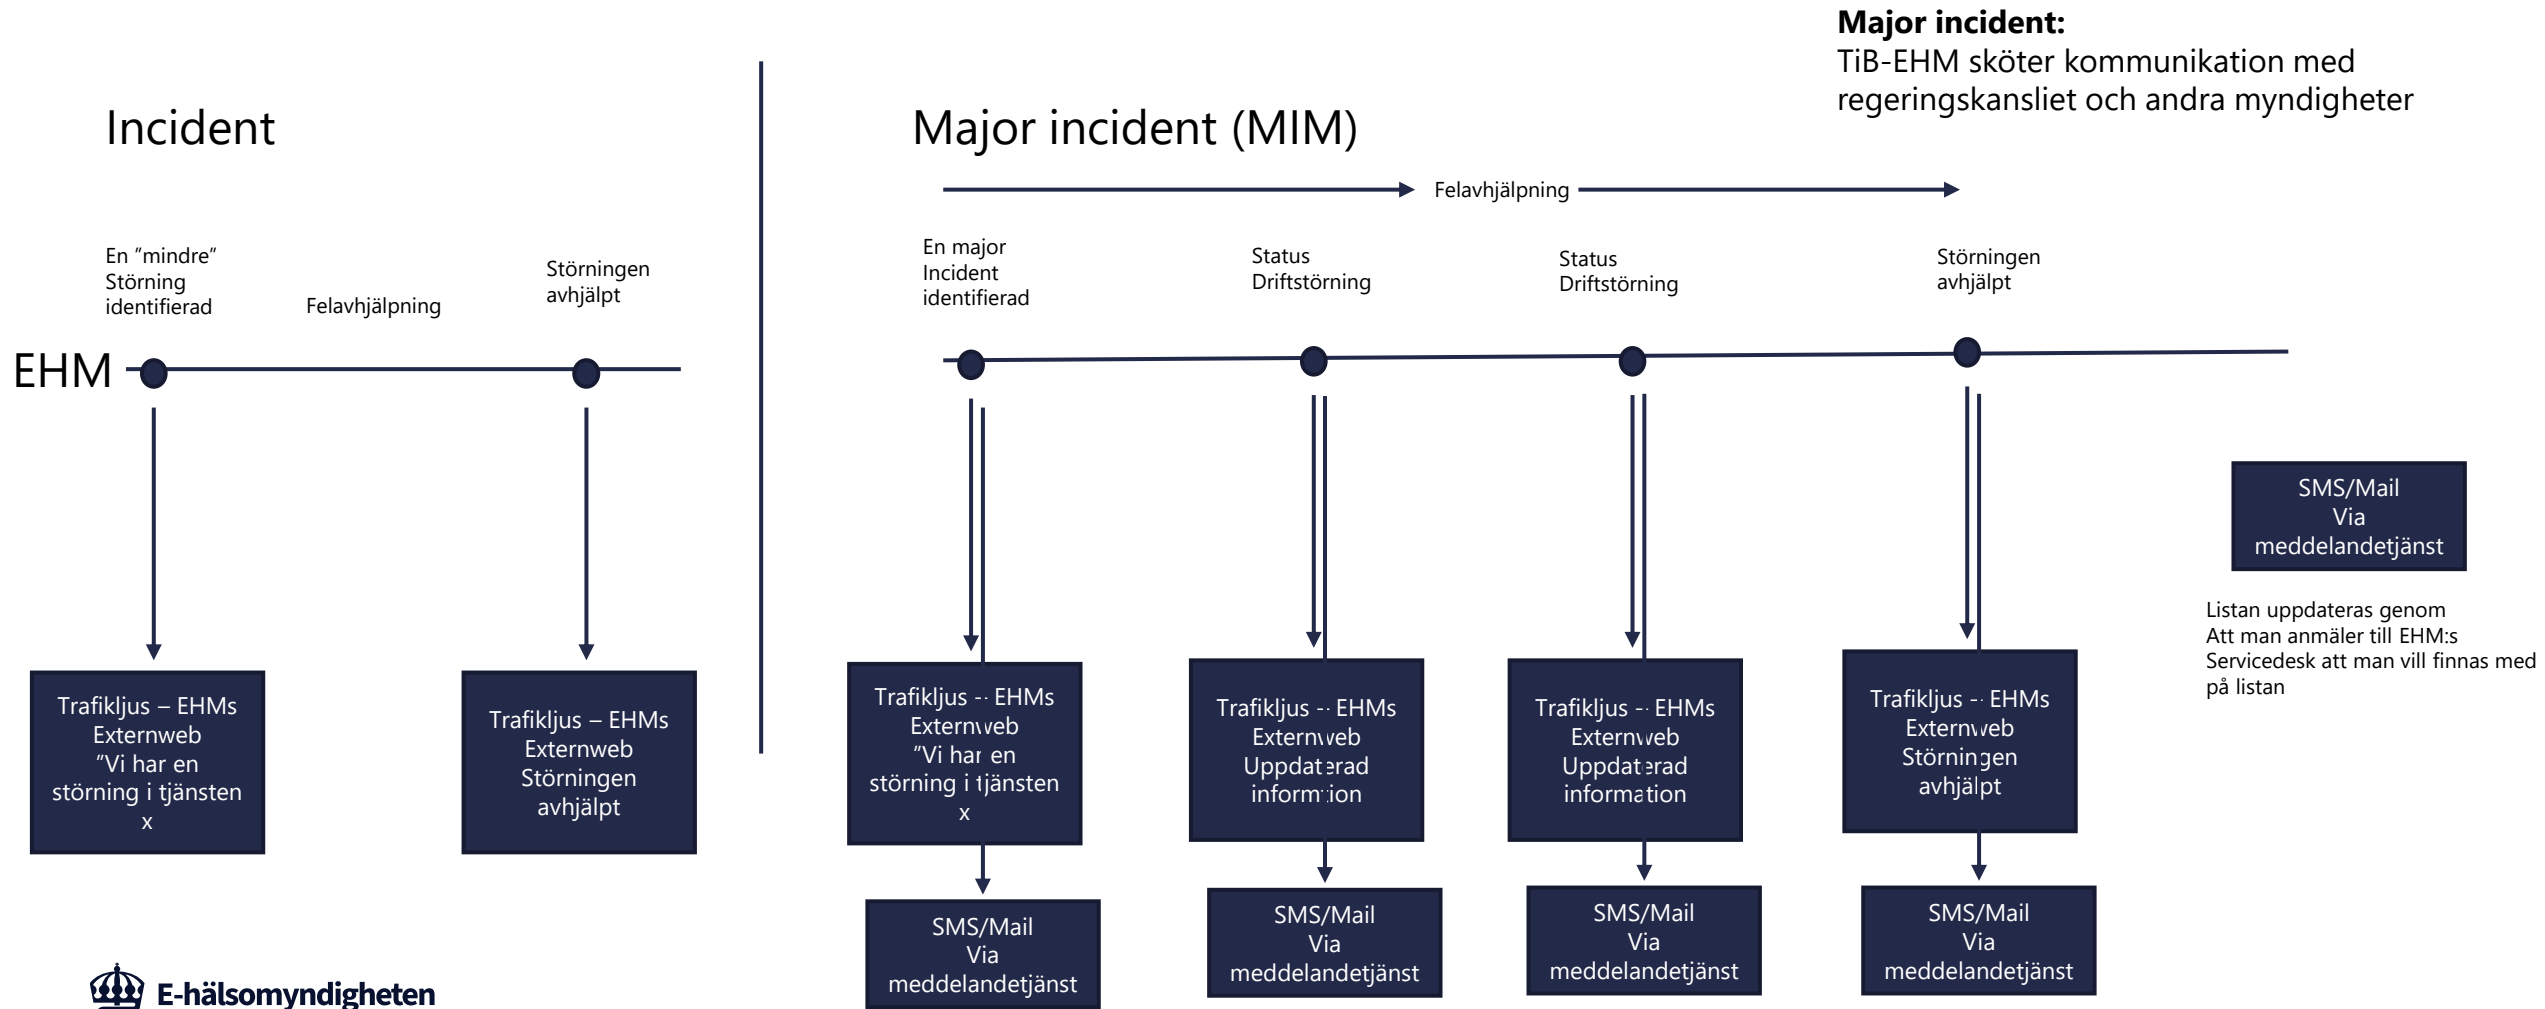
Major incident:
TiB-EHM sköter kommunikation med regeringskansliet och andra myndigheter

Incident

Major incident (MIM)

Felavhjälpning

En "mindre" Störning identifierad

Felavhjälpning

Störningen avhjälpt

EHM

Trafikljus – EHMs Externweb "Vi har en störning i tjänsten x

Trafikljus – EHMs Externweb Störningen avhjälpt

En major Incident identifierad

Status Driftstörning

Status Driftstörning

Störningen avhjälpt

Trafikljus – EHMs Externweb "Vi har en störning i tjänsten x

SMS/Mail Via meddelandetjänst

Trafikljus – EHMs Externweb Uppdaterad information

SMS/Mail Via meddelandetjänst

Trafikljus – EHMs Externweb Uppdaterad information

SMS/Mail Via meddelandetjänst

Trafikljus – EHMs Externweb Störningen avhjälpt

SMS/Mail Via meddelandetjänst

SMS/Mail Via meddelandetjänst

Listan uppdateras genom Att man anmäler till EHM:s Servicedesk att man vill finnas med på listan

E-hälsomyndigheten